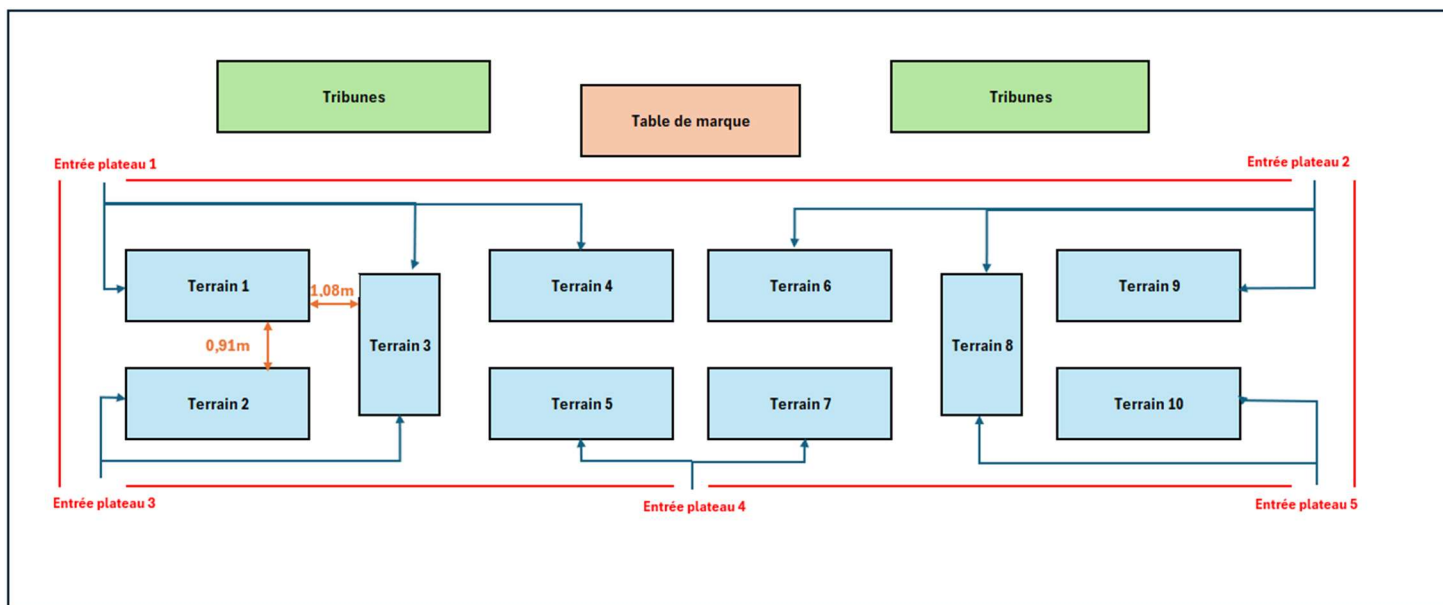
Tribunes

Table de marque

Tribunes

Entrée plateau 1

Entrée plateau 2

Terrain 1

1,08m

0,91m

Terrain 3

Terrain 4

Terrain 6

Terrain 8

Terrain 9

Terrain 2

Terrain 5

Terrain 7

Terrain 10

Entrée plateau 3

Entrée plateau 4

Entrée plateau 5